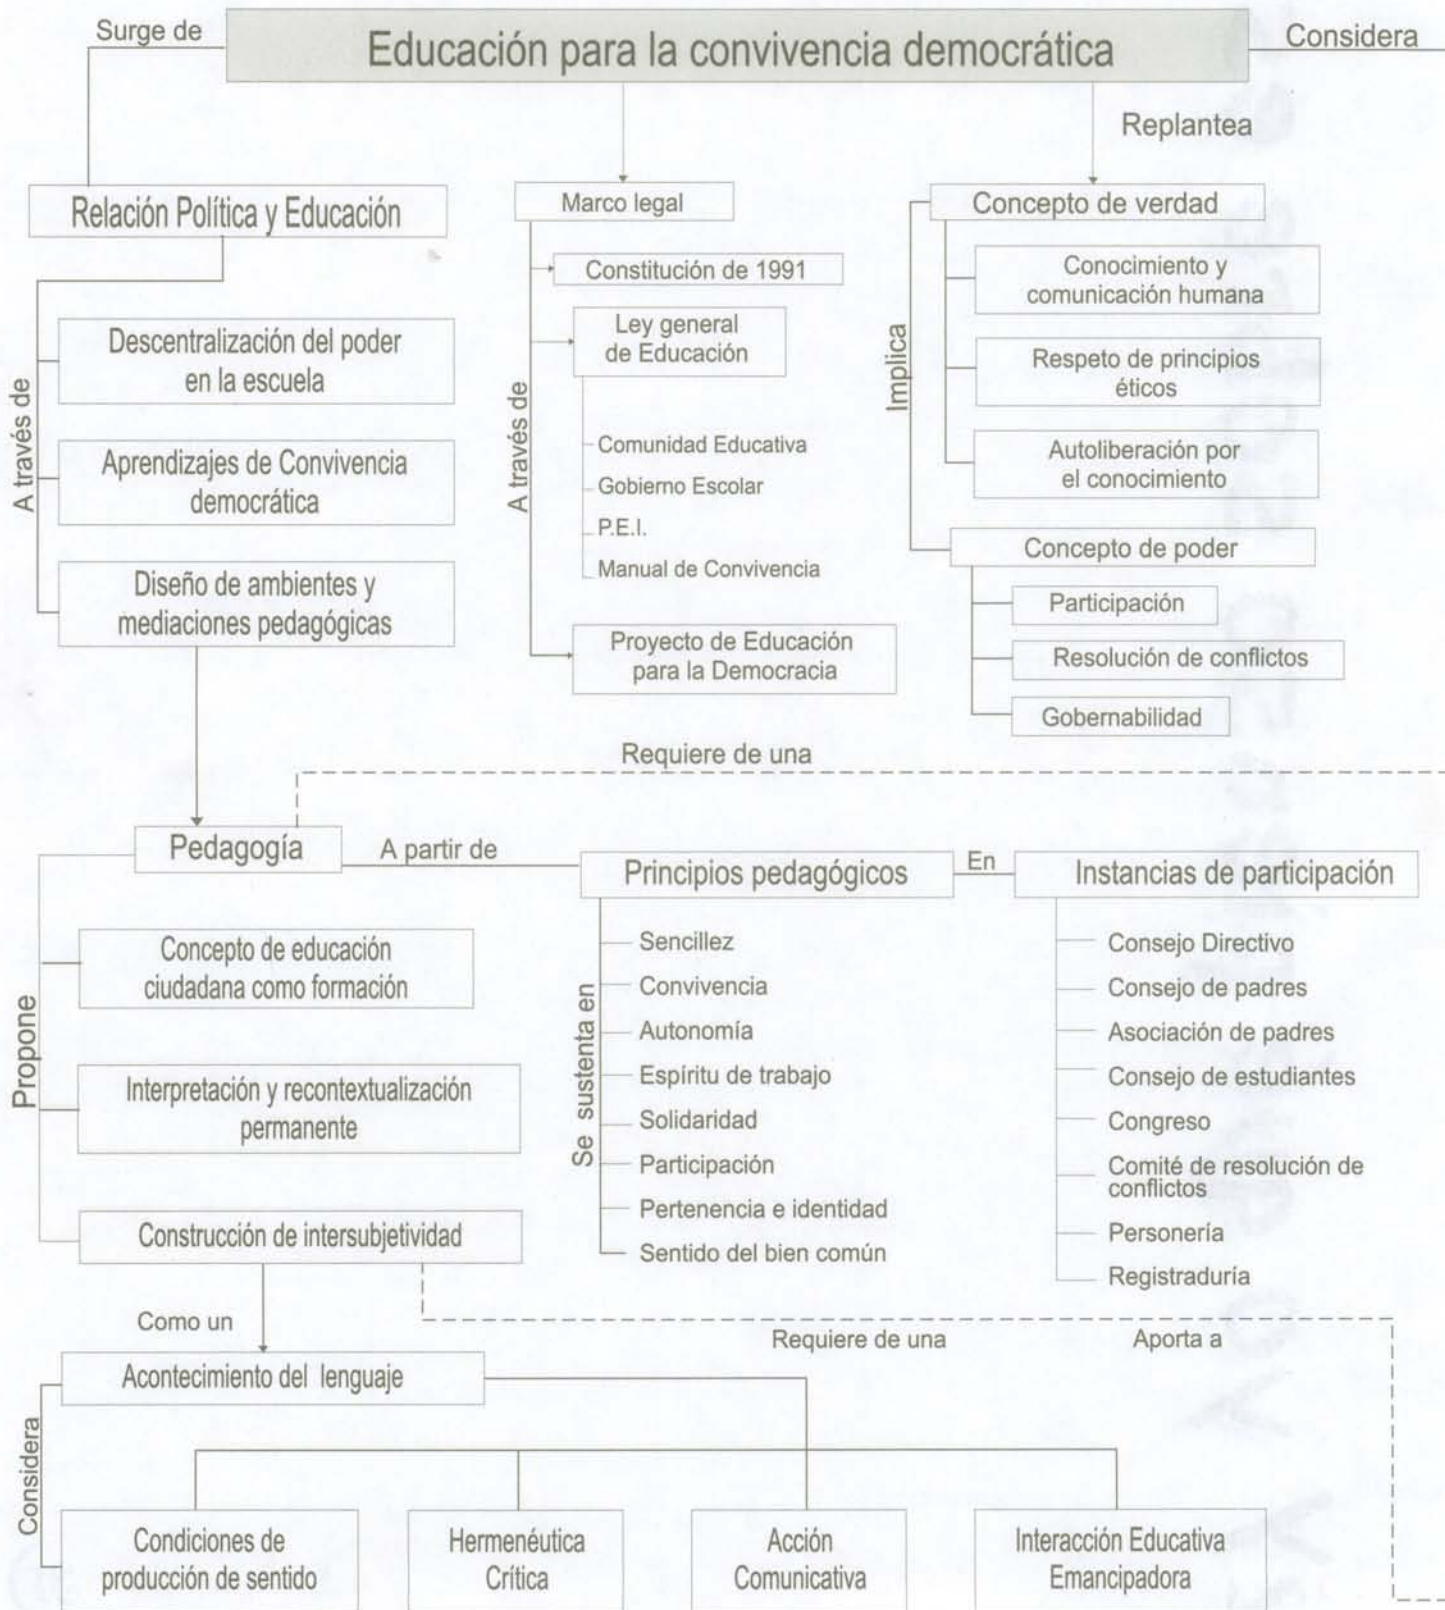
Surge de

Educación para la convivencia democrática

Considera

Replantea

Relación Política y Educación

A través de

Descentralización del poder en la escuela

Aprendizajes de Convivencia democrática

Diseño de ambientes y mediaciones pedagógicas

Marco legal

A través de

Constitución de 1991

Ley general de Educación

Comunidad Educativa

Gobierno Escolar

P.E.I.

Manual de Convivencia

Proyecto de Educación para la Democracia

Concepto de verdad

Implica

Conocimiento y comunicación humana

Respeto de principios éticos

Autoliberación por el conocimiento

Concepto de poder

Participación

Resolución de conflictos

Gobernabilidad

Requiere de una

Pedagogía

A partir de

Principios pedagógicos

En

Instancias de participación

Propone

Concepto de educación ciudadana como formación

Interpretación y recontextualización permanente

Construcción de intersubjetividad

Se sustenta en

Sencillez

Convivencia

Autonomía

Espíritu de trabajo

Solidaridad

Participación

Pertenencia e identidad

Sentido del bien común

Consejo Directivo

Consejo de padres

Asociación de padres

Consejo de estudiantes

Congreso

Comité de resolución de conflictos

Personería

Registraduría

Como un

Requiere de una

Aporta a

Acontecimiento del lenguaje

Considera

Condiciones de producción de sentido

Hermenéutica Crítica

Acción Comunicativa

Interacción Educativa Emancipadora